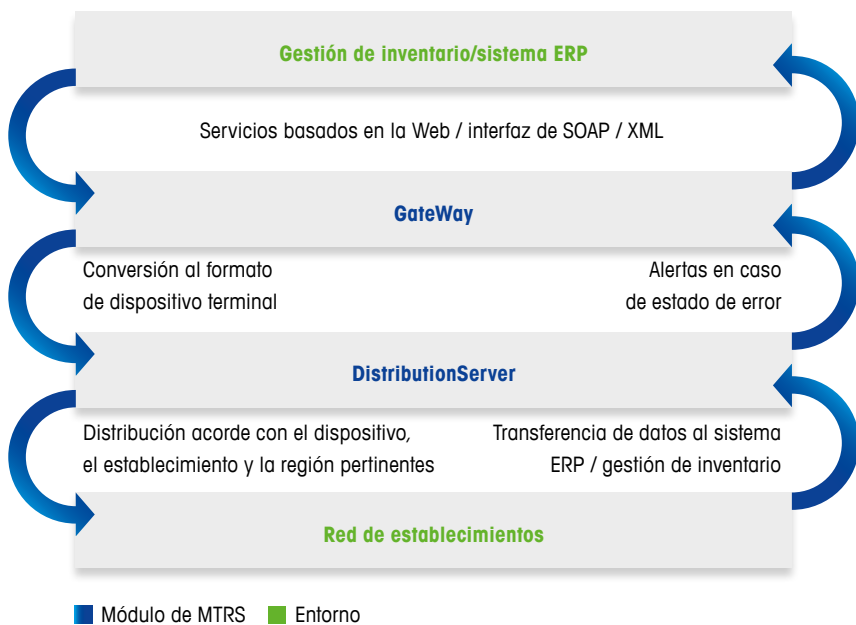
Gestión de inventario/sistema ERP

Servicios basados en la Web / interfaz de SOAP / XML

GateWay

Conversión al formato de dispositivo terminal

Alertas en caso de estado de error

DistributionServer

Distribución acorde con el dispositivo, el establecimiento y la región pertinentes

Transferencia de datos al sistema ERP / gestión de inventario

Red de establecimientos

Módulo de MTRS Entorno